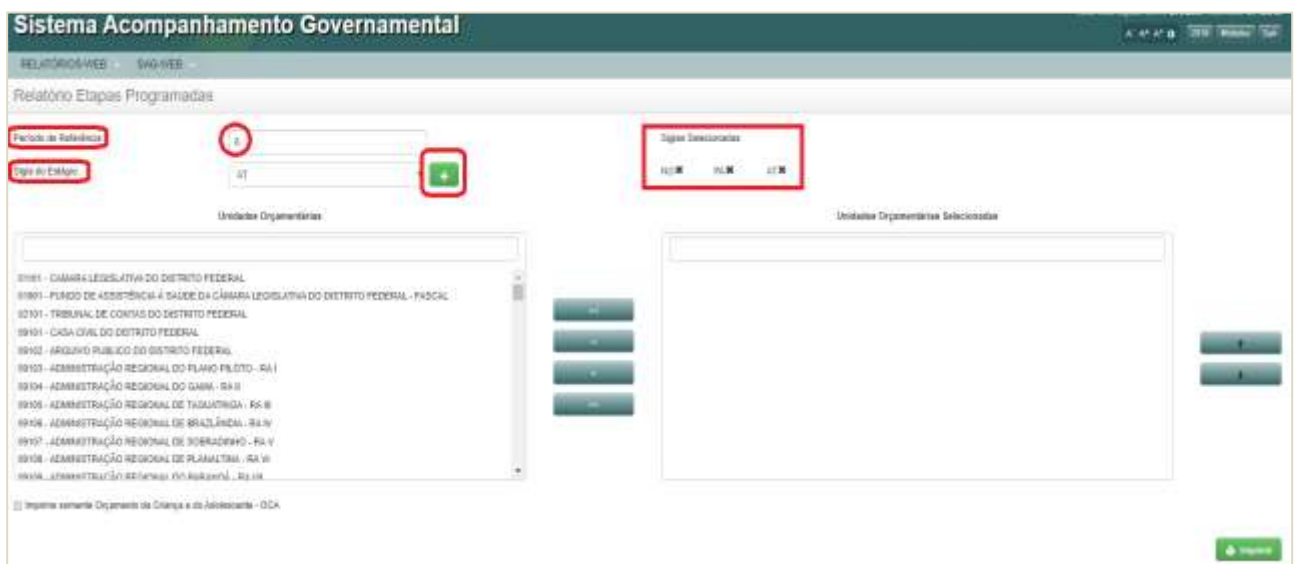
Sistema Acompanhamento Governamental

A A+ A- 2018 Módulo Sair

RELATÓRIOS WEB SAG-WEB

Relatório Etapas Programadas

Período de Referência 3

Sigla do Estágio AT +

Siglas Selecionadas

NI ✖ IN ✖ AT ✖

Unidades Orçamentárias

01101 - CÂMARA LEGISLATIVA DO DISTRITO FEDERAL
01901 - FUNDO DE ASSISTÊNCIA À SAÚDE DA CÂMARA LEGISLATIVA DO DISTRITO FEDERAL - FASCAL
02101 - TRIBUNAL DE CONTAS DO DISTRITO FEDERAL
09101 - CASA CIVIL DO DISTRITO FEDERAL
09102 - ARQUIVO PÚBLICO DO DISTRITO FEDERAL
09103 - ADMINISTRAÇÃO REGIONAL DO PLANO PILOTO - RA I
09104 - ADMINISTRAÇÃO REGIONAL DO GAMA - RA II
09105 - ADMINISTRAÇÃO REGIONAL DE TAGUATINGA - RA III
09106 - ADMINISTRAÇÃO REGIONAL DE BRAZLÂNDIA - RA IV
09107 - ADMINISTRAÇÃO REGIONAL DE SOBRADINHO - RA V
09108 - ADMINISTRAÇÃO REGIONAL DE PLANALTINA - RA VI
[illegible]

Unidades Orçamentárias Selecionadas

Imprime somente Orçamento da Criança e do Adolescente - OCA

Imprimir